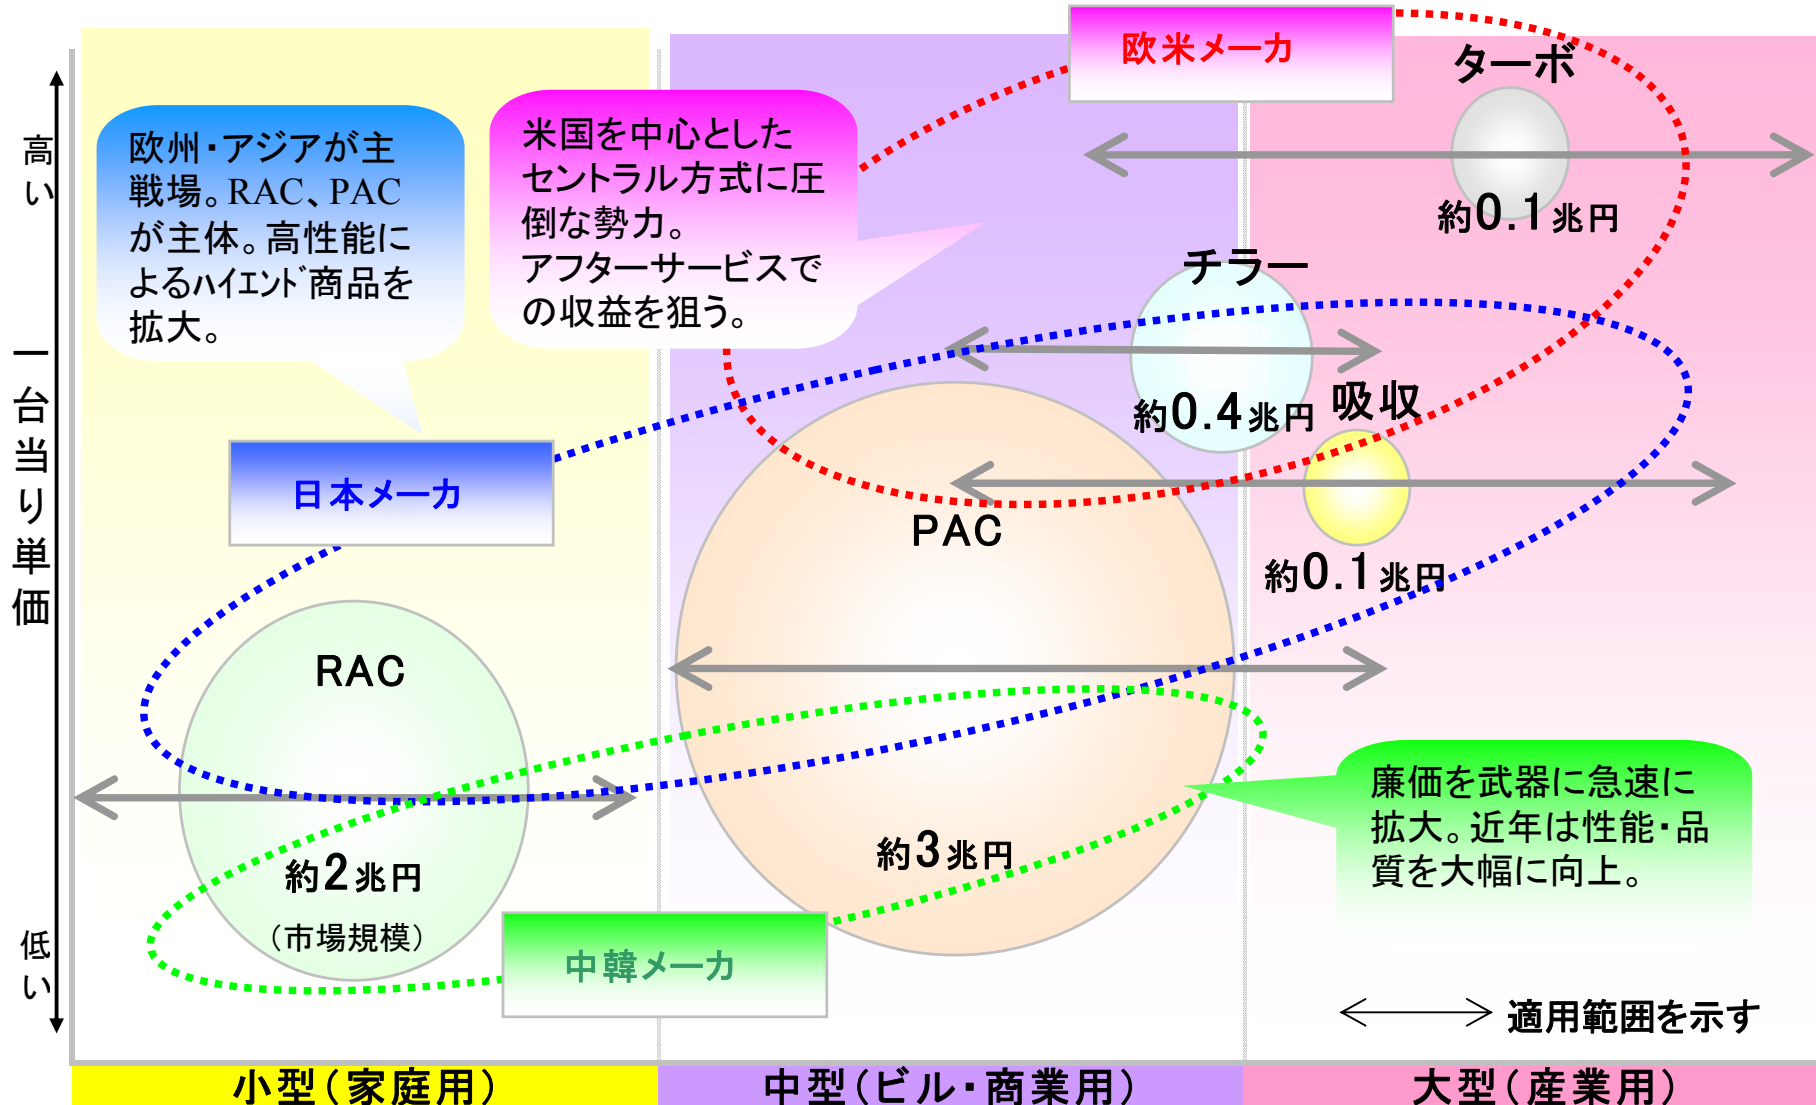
高い

一台当り単価

低い

欧州・アジアが主戦場。RAC、PACが主体。高性能によるハイエンド商品を拡大。

米国を中心としたセントラル方式に圧倒な勢力。アフターサービスでの収益を狙う。

欧米メーカ

ターボ

約0.1兆円

チラー

約0.4兆円

吸収

約0.1兆円

日本メーカ

PAC

RAC

約2兆円

（市場規模）

約3兆円

廉価を武器に急速に拡大。近年は性能・品質を大幅に向上。

中韓メーカ

適用範囲を示す

小型（家庭用）

中型（ビル・商業用）

大型（産業用）